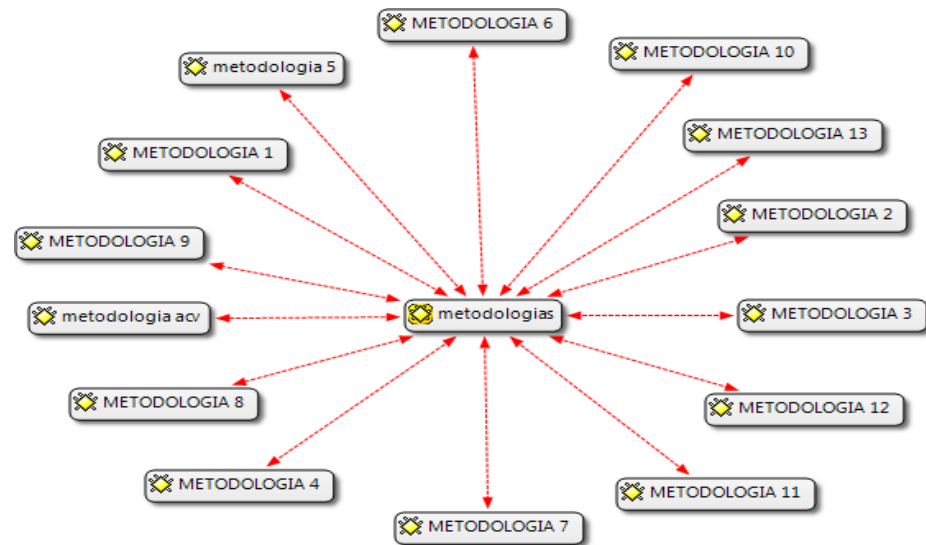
METODOLOGIA 6

metodologia 5

METODOLOGIA 10

METODOLOGIA 13

METODOLOGIA 1

METODOLOGIA 2

METODOLOGIA 9

metodologia acv

metodologias

METODOLOGIA 3

METODOLOGIA 8

METODOLOGIA 12

METODOLOGIA 4

METODOLOGIA 11

METODOLOGIA 7